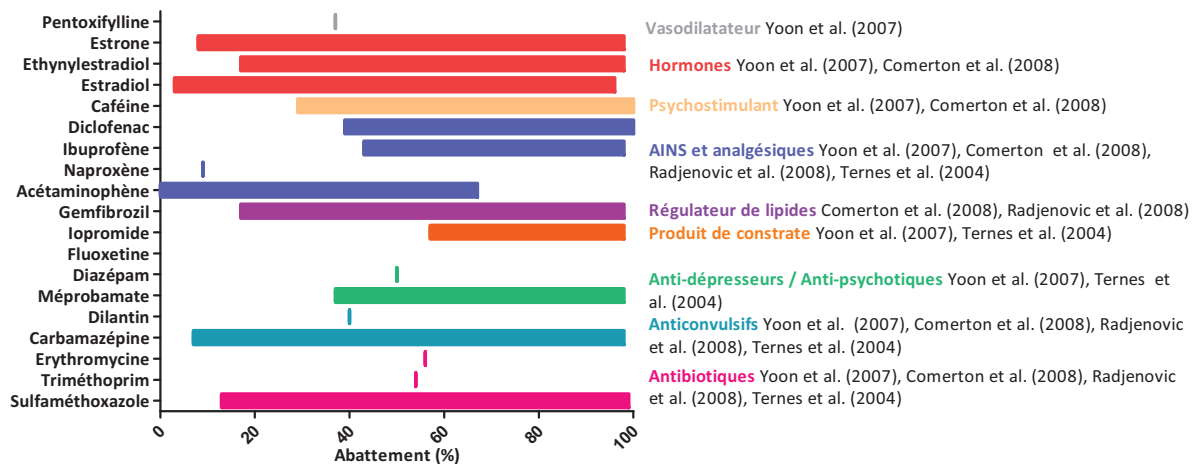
Pentoxifylline
Estrone
Ethynylestradiol
Estradiol
Caféine
Diclofenac
Ibuprofène
Naproxène
Acétaminophène
Gemfibrozil
Iopromide
Fluoxetine
Diazépam
Méprobamate
Dilantin
Carbamazépine
Erythromycine
Triméthoprim
Sulfaméthoxazole

0
20
40
60
80
100
Abattement (%)

Vasodilatateur Yoon et al. (2007)

Hormones Yoon et al. (2007), Comerton et al. (2008)

Psychostimulant Yoon et al. (2007), Comerton et al. (2008)

AINS et analgésiques Yoon et al. (2007), Comerton et al. (2008), Radjenovic et al. (2008), Ternes et al. (2004)

Régulateur de lipides Comerton et al. (2008), Radjenovic et al. (2008)

Produit de constrate Yoon et al. (2007), Ternes et al. (2004)

Anti-dépresseurs / Anti-psychotiques Yoon et al. (2007), Ternes et al. (2004)

Anticonvulsifs Yoon et al. (2007), Comerton et al. (2008), Radjenovic et al. (2008), Ternes et al. (2004)

Antibiotiques Yoon et al. (2007), Comerton et al. (2008), Radjenovic et al. (2008), Ternes et al. (2004)